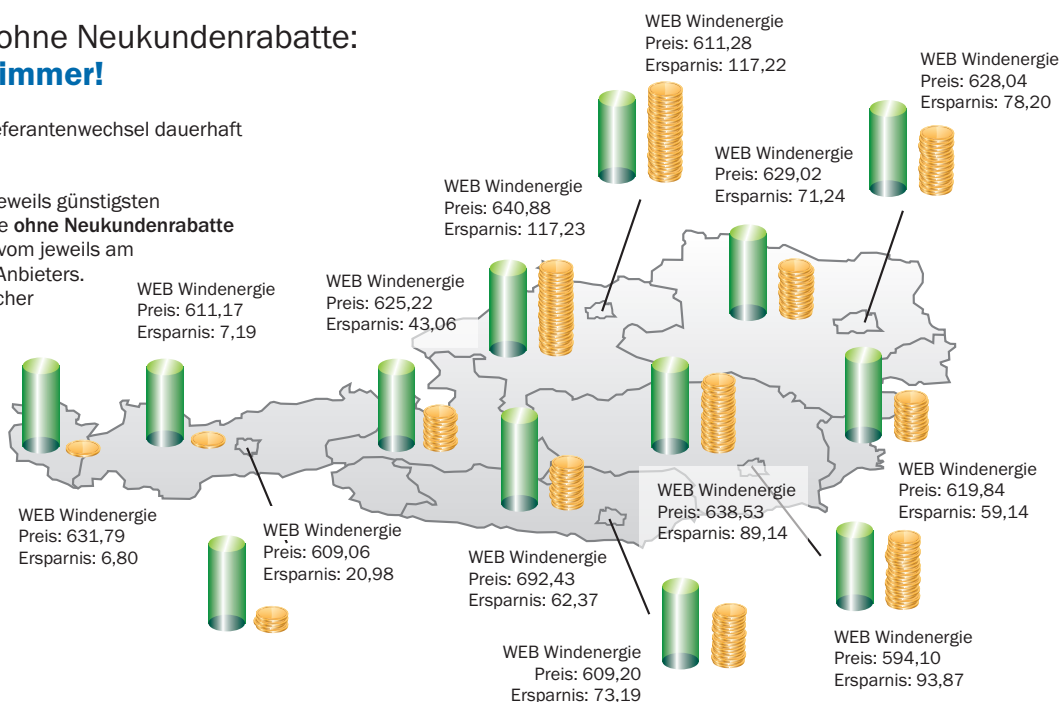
ohne Neukundenrabatte:
immer!

eferantenwechsel dauerhaft

jeweils günstigsten
e ohne Neukundenrabatte
vom jeweils am
Anbieters.
cher

WEB Windenergie
Preis: 611,28
Ersparnis: 117,22

WEB Windenergie
Preis: 628,04
Ersparnis: 78,20

WEB Windenergie
Preis: 629,02
Ersparnis: 71,24

WEB Windenergie
Preis: 640,88
Ersparnis: 117,23

WEB Windenergie
Preis: 625,22
Ersparnis: 43,06

WEB Windenergie
Preis: 611,17
Ersparnis: 7,19

WEB Windenergie
Preis: 631,79
Ersparnis: 6,80

WEB Windenergie
Preis: 609,06
Ersparnis: 20,98

WEB Windenergie
Preis: 619,84
Ersparnis: 59,14

WEB Windenergie
Preis: 638,53
Ersparnis: 89,14

WEB Windenergie
Preis: 692,43
Ersparnis: 62,37

WEB Windenergie
Preis: 609,20
Ersparnis: 73,19

WEB Windenergie
Preis: 594,10
Ersparnis: 93,87